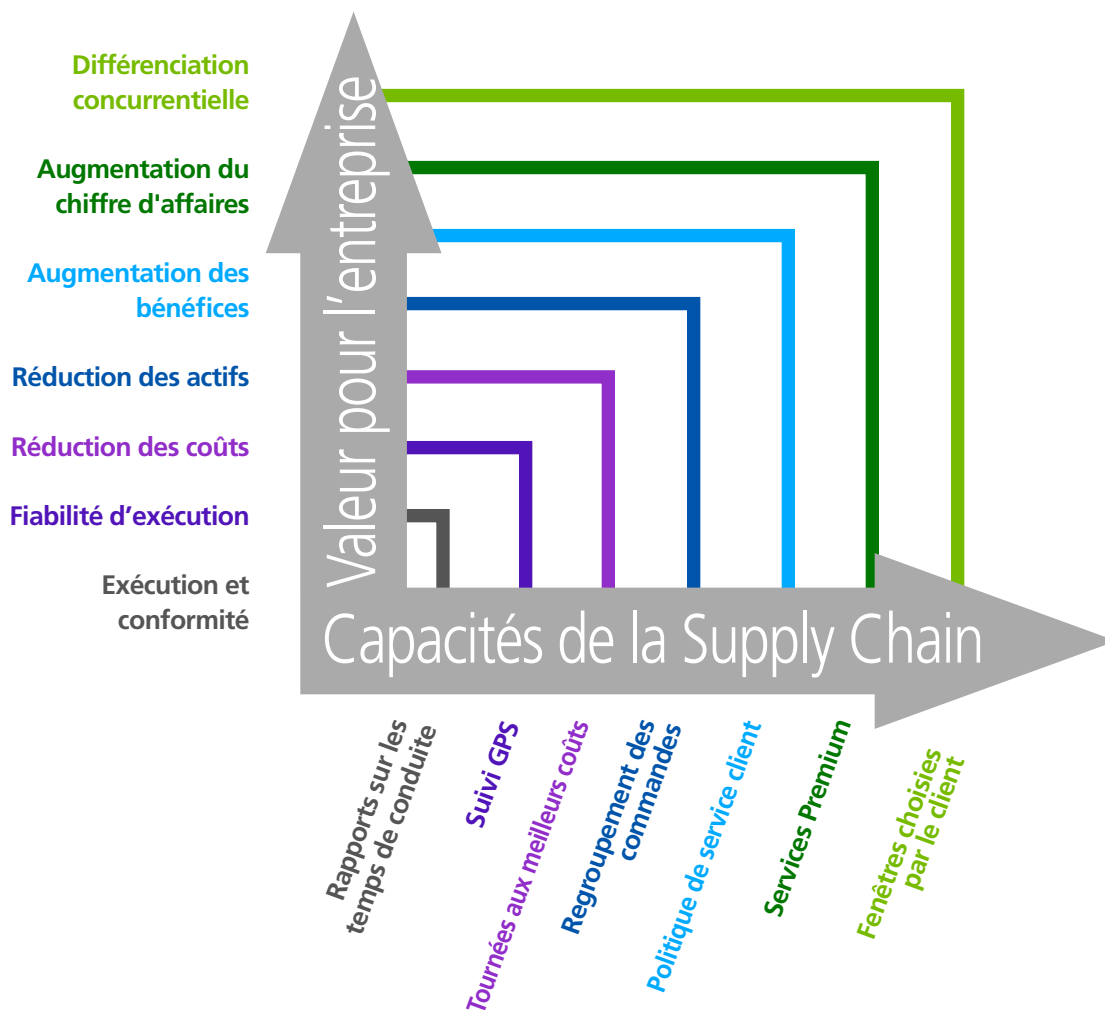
Différenciation concurrentielle

Augmentation du chiffre d'affaires

Augmentation des bénéfices

Réduction des actifs

Réduction des coûts

Fiabilité d'exécution

Exécution et conformité

Valeur pour l'entreprise

Capacités de la Supply Chain

Rapports sur les temps de conduite

Suivi GPS

Tournées aux meilleurs coûts

Regroupement des commandes

Politique de service client

Services Premium

Fenêtres choisies par le client